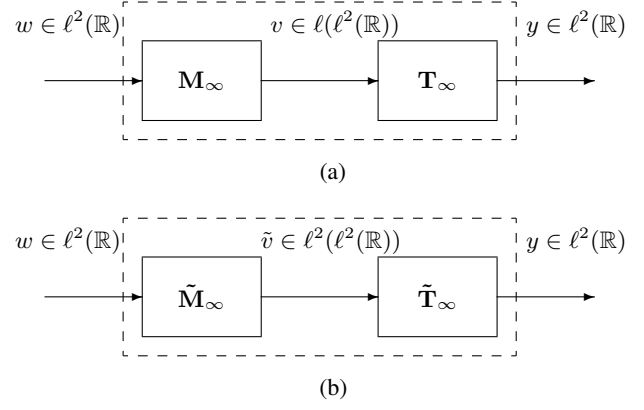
$w \in \ell^2(\mathbb{R})$

$v \in \ell(\ell^2(\mathbb{R}))$

$y \in \ell^2(\mathbb{R})$

$\mathbf{M}_\infty$

$\mathbf{T}_\infty$

(a)

$w \in \ell^2(\mathbb{R})$

$\tilde{v} \in \ell^2(\ell^2(\mathbb{R}))$

$y \in \ell^2(\mathbb{R})$

$\tilde{\mathbf{M}}_\infty$

$\tilde{\mathbf{T}}_\infty$

(b)